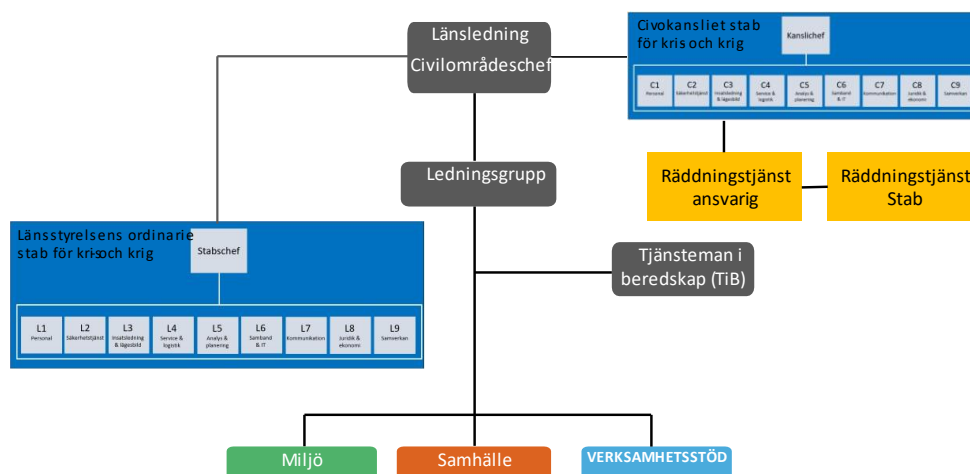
Länsledning
Civilområdeschef

Civokansliet stab för kris och krig
Kanslichef
C1 Personal
C2 Säkerhetstjänst
C3 Insatsledning & lägesbild
C4 Service & logistik
C5 Analys & planering
C6 Samband & IT
C7 Kommunikation
C8 Juridik & ekonomi
C9 Samverkan

Räddningstjänst ansvarig
Räddningstjänst Stab

Ledningsgrupp

Länsstyrelsens ordinarie stab för kris och krig
Stabschef
L1 Personal
L2 Säkerhetstjänst
L3 Insatsledning & lägesbild
L4 Service & logistik
L5 Analys & planering
L6 Samband & IT
L7 Kommunikation
L8 Juridik & ekonomi
L9 Samverkan

Tjänsteman i beredskap (TiB)

Miljö
Samhälle
VERKSAMHETSSTÖD